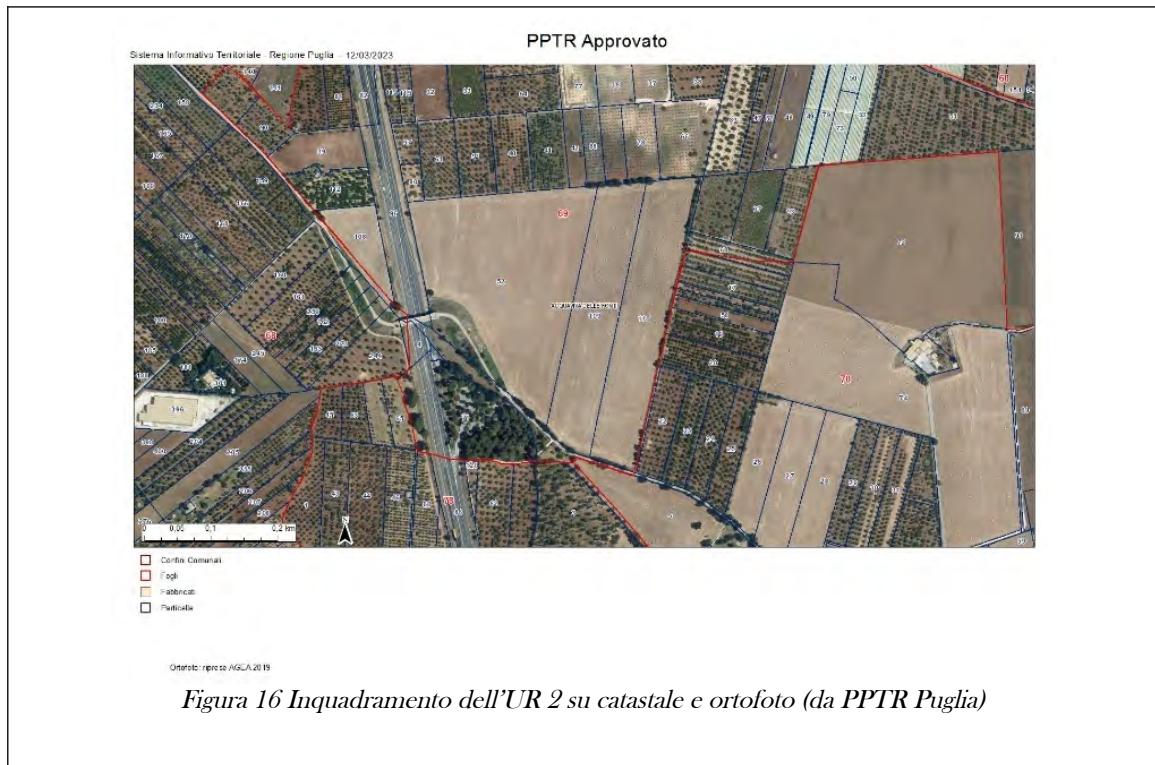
PPTR Approvato

Sistema Informativo Territoriale - Regione Puglia - 12/03/2023

69

68

70

78

0 0,05 0,1 0,2 km

N

Confini Comunali
Fogli
Fabbricati
Particelle

Ortofoto: riprese AGEA 2019

Figura 16 Inquadramento dell'UR 2 su catastale e ortofoto (da PPTR Puglia)